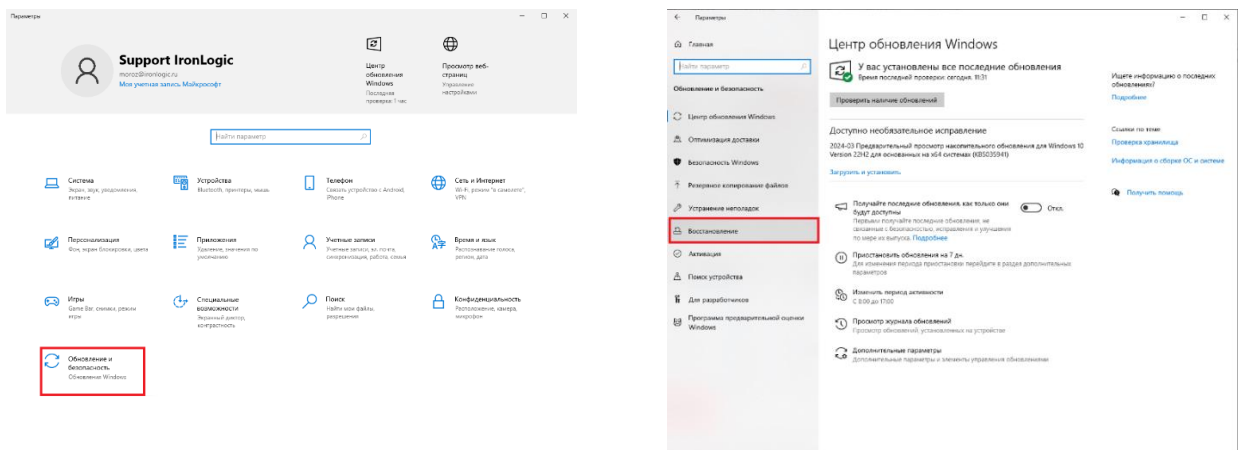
Параметры

Support IronLogic
moroz@ironlogic.ru
Моя учетная запись Майкрософт

Центр обновления Windows
Последняя проверка: 1 час

Просмотр веб-страниц
Управление настройками

Найти параметр

Система
Экран, звук, уведомления, питание

Устройства
Bluetooth, принтеры, мышь

Телефон
Связать устройство с Android, iPhone

Сеть и Интернет
Wi-Fi, режим "в самолете", VPN

Персонализация
Фон, экран блокировки, цвета

Приложения
Удаление, значения по умолчанию

Учетные записи
Учетные записи, эл. почта, синхронизация, работа, семья

Время и язык
Распознавание голоса, регион, дата

Игры
Game Bar, снимки, режим игры

Специальные возможности
Экранный диктор, экранная лупа, контрастность

Поиск
Найти мои файлы, разрешения

Конфиденциальность
Расположение, камера, микрофон

Обновление и безопасность
Обновление Windows

Параметры

Главная

Найти параметр

Обновление и безопасность

Центр обновления Windows

Оптимизация доставки

Безопасность Windows

Резервное копирование файлов

Устранение неполадок

Восстановление

Активация

Поиск устройства

Для разработчиков

Программа предварительной оценки Windows

Центр обновления Windows

У вас установлены все последние обновления
Время последней проверки: сегодня, 11:31

Проверить наличие обновлений

Доступно необязательное исправление
2024-03 Предварительный просмотр накопительного обновления для Windows 10 Version 22H2 для основанных на x64 системах (KB5035941)

Загрузить и установить

Получайте последние обновления, как только они будут доступны
Первыми получайте последние обновления, не связанные с безопасностью, исправления и улучшения по мере их выпуска. Подробнее
Откл.

Приостановить обновления на 7 дн.
Для изменения периода приостановки перейдите в раздел дополнительные параметры

Изменить период активности
С 8:00 до 17:00

Просмотр журнала обновлений
Просмотр обновлений, установленных на устройстве

Дополнительные параметры
Дополнительные параметры и элементы управления обновлением

Ищете информацию о последних обновлениях?
Подробнее

Ссылки по теме
Проверка хранилища
Информация о сборке ОС и системе

Получить помощь